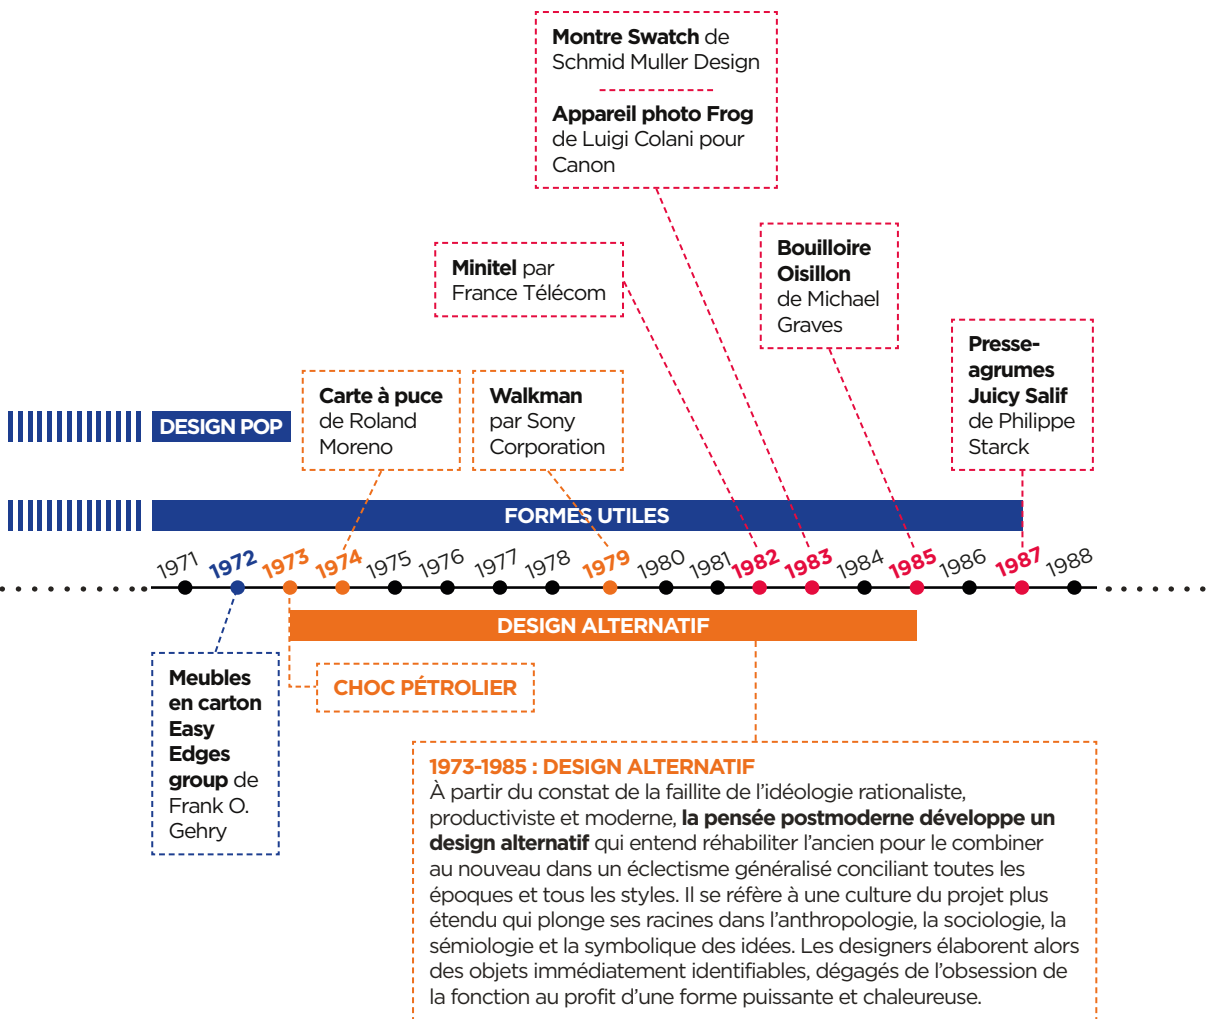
**Montre Swatch** de Schmid Muller Design

**Appareil photo Frog** de Luigi Colani pour Canon

**Minitel** par France Télécom

**Bouilloire Oisillon** de Michael Graves

**Presse-agrumes Juicy Salif** de Philippe Starck

**Carte à puce** de Roland Moreno

**Walkman** par Sony Corporation

DESIGN POP

FORMES UTILES

1971 1972 1973 1974 1975 1976 1977 1978 1979 1980 1981 1982 1983 1984 1985 1986 1987 1988

DESIGN ALTERNATIF

**Meubles en carton Easy Edges group** de Frank O. Gehry

CHOC PÉTROLIER

1973-1985 : DESIGN ALTERNATIF
À partir du constat de la faillite de l'idéologie rationaliste, productiviste et moderne, **la pensée postmoderne développe un design alternatif** qui entend réhabiliter l'ancien pour le combiner au nouveau dans un éclectisme généralisé conciliant toutes les époques et tous les styles. Il se réfère à une culture du projet plus étendu qui plonge ses racines dans l'anthropologie, la sociologie, la sémiologie et la symbolique des idées. Les designers élaborent alors des objets immédiatement identifiables, dégagés de l'obsession de la fonction au profit d'une forme puissante et chaleureuse.